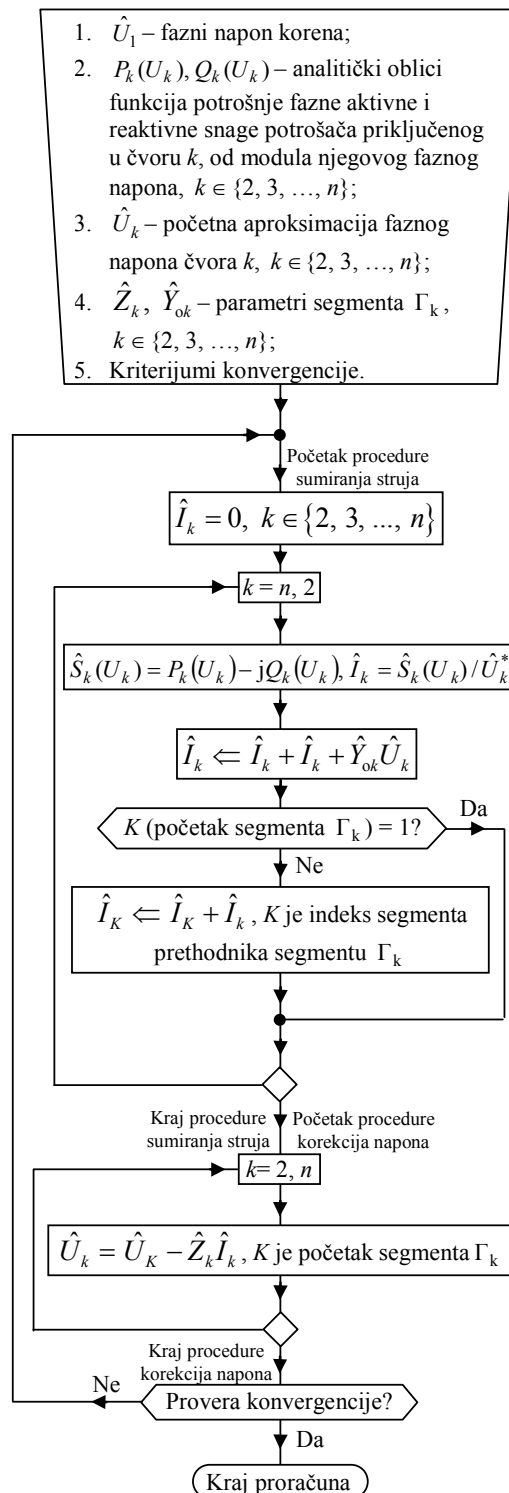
1. $\hat{U}_1$ – fazni napon korena;
2. $P_k(U_k), Q_k(U_k)$ – analitički oblici funkcija potrošnje fazne aktivne i reaktivne snage potrošača priključenog u čvoru $k$, od modula njegovog faznog napona, $k \in \{2, 3, \ldots, n\}$;
3. $\hat{U}_k$ – početna aproksimacija faznog napona čvora $k$, $k \in \{2, 3, \ldots, n\}$;
4. $\hat{Z}_k$, $\hat{Y}_{ok}$ – parametri segmenta $\Gamma_k$, $k \in \{2, 3, \ldots, n\}$;
5. Kriterijumi konvergencije.

Početak procedure sumiranja struja

$\hat{I}_k = 0,\ k \in \{2, 3, \ldots, n\}$

$k = n, 2$

$\hat{S}_k(U_k) = P_k(U_k) - jQ_k(U_k), \hat{I}_k = \hat{S}_k(U_k)/\hat{U}_k^*$

$\hat{I}_k \Leftarrow \hat{I}_k + \hat{I}_k + \hat{Y}_{ok}\hat{U}_k$

$K$ (početak segmenta $\Gamma_k$) = 1?

Da

Ne

$\hat{I}_K \Leftarrow \hat{I}_K + \hat{I}_k$, $K$ je indeks segmenta prethodnika segmentu $\Gamma_k$

Kraj procedure sumiranja struja

Početak procedure korekcija napona

$k = 2, n$

$\hat{U}_k = \hat{U}_K - \hat{Z}_k\hat{I}_k$, $K$ je početak segmenta $\Gamma_k$

Kraj procedure korekcija napona

Ne

Provera konvergencije?

Da

Kraj proračuna